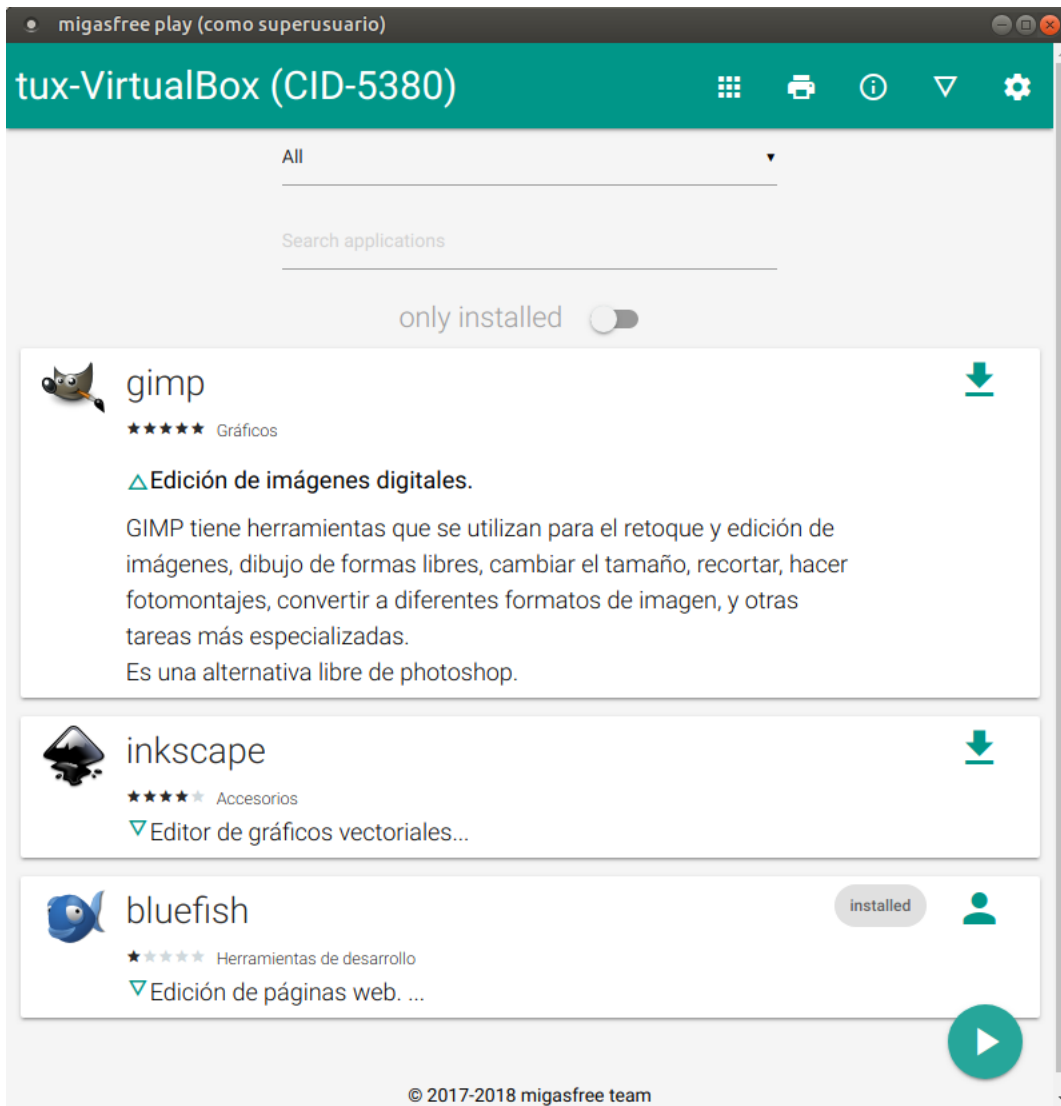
migasfree play (como superusuario)

tux-VirtualBox (CID-5380)

All

Search applications

only installed

gimp

★★★★★ Gráficos

△Edición de imágenes digitales.

GIMP tiene herramientas que se utilizan para el retoque y edición de imágenes, dibujo de formas libres, cambiar el tamaño, recortar, hacer fotomontajes, convertir a diferentes formatos de imagen, y otras tareas más especializadas.
Es una alternativa libre de photoshop.

inkscape

★★★★★ Accesorios

▽Editor de gráficos vectoriales...

bluefish

installed

★★★★★ Herramientas de desarrollo

▽Edición de páginas web. ...

© 2017-2018 migasfree team